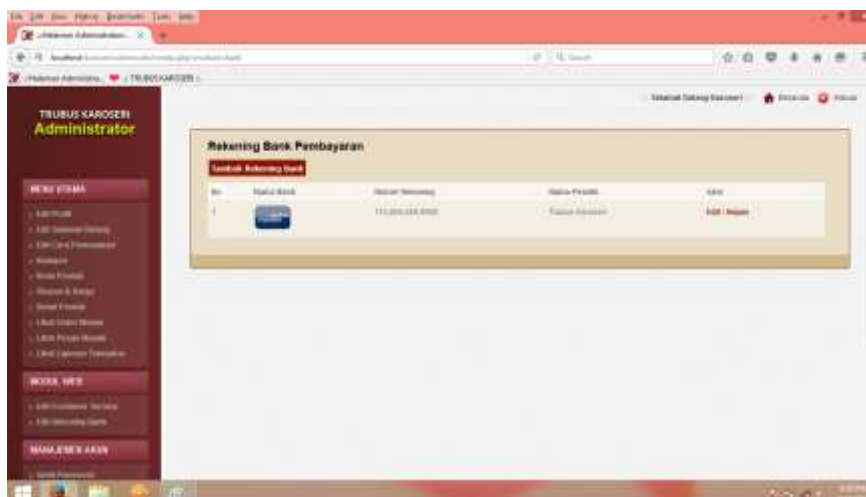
File Edit View History Bookmarks Tools Help

.::Halaman Administrator::.

localhost

.::Halaman Administra... .::TRUBUS KAROSERI::.

TRUBUS KAROSERI
Administrator

Selamat Datang Karoseri Beranda Keluar

MENU UTAMA

MODUL WEB

MANAJEMEN AKUN

Rekening Bank Pembayaran

Tambah Rekening Bank

| No | Nama Bank | Nomor Rekening | Nama Pemilik | Aksi |
|---|---|---|---|---|
| 1 | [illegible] | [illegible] | Trubus Karoseri | Edit \| Hapus |